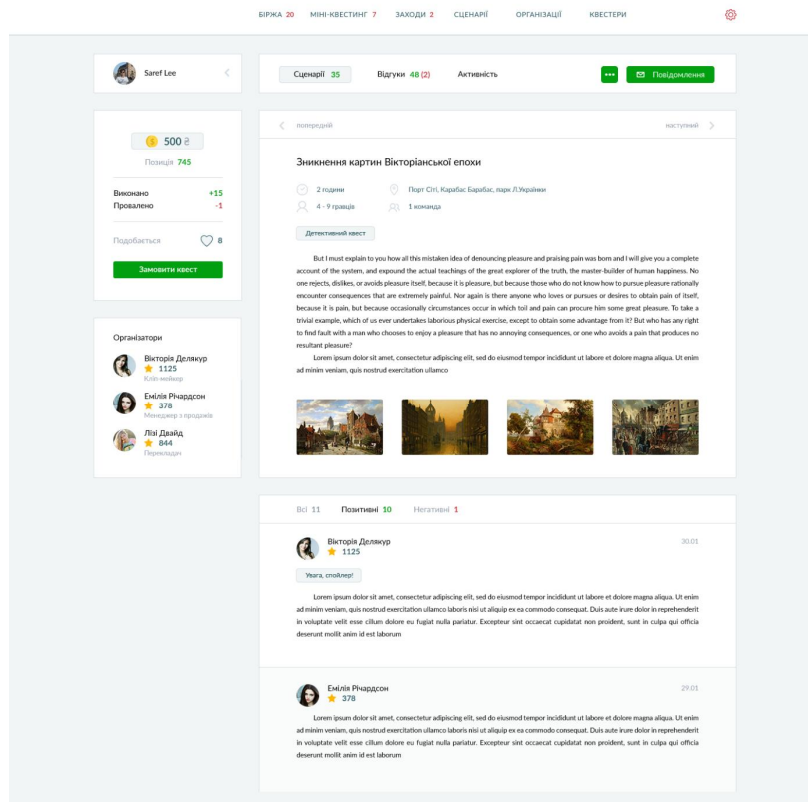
БІРЖА 20 МІНІ-КВЕСТИНГ 7 ЗАХОДИ 2 СЦЕНАРІЇ ОРГАНІЗАЦІЇ КВЕСТЕРИ

Saref Lee

Сценарії 35 Відгуки 48 (2) Активність

••• Повідомлення

500 ₴

Позиція 745

Виконано +15
Провалено -1

Подобається 8

Замовити квест

Організатори

Вікторія Делякур
1125
Кліп-мейкер

Емілія Річардсон
378
Менеджер з продажів

Лізі Двайд
844
Перекладач

попередній

наступний

Зникнення картин Вікторіанської епохи

2 години
Порт Сіті, Карабас Барабас, парк Л.Українки
4 - 9 гравців
1 команда

Детективний квест

But I must explain to you how all this mistaken idea of denouncing pleasure and praising pain was born and I will give you a complete account of the system, and expound the actual teachings of the great explorer of the truth, the master-builder of human happiness. No one rejects, dislikes, or avoids pleasure itself, because it is pleasure, but because those who do not know how to pursue pleasure rationally encounter consequences that are extremely painful. Nor again is there anyone who loves or pursues or desires to obtain pain of itself, because it is pain, but because occasionally circumstances occur in which toil and pain can procure him some great pleasure. To take a trivial example, which of us ever undertakes laborious physical exercise, except to obtain some advantage from it? But who has any right to find fault with a man who chooses to enjoy a pleasure that has no annoying consequences, or one who avoids a pain that produces no resultant pleasure?

Lorem ipsum dolor sit amet, consectetur adipiscing elit, sed do eiusmod tempor incididunt ut labore et dolore magna aliqua. Ut enim ad minim veniam, quis nostrud exercitation ullamco

Всі 11 Позитивні 10 Негативні 1

Вікторія Делякур
1125
30.01

Увага, спойлер!

Lorem ipsum dolor sit amet, consectetur adipiscing elit, sed do eiusmod tempor incididunt ut labore et dolore magna aliqua. Ut enim ad minim veniam, quis nostrud exercitation ullamco laboris nisi ut aliquip ex ea commodo consequat. Duis aute irure dolor in reprehenderit in voluptate velit esse cillum dolore eu fugiat nulla pariatur. Excepteur sint occaecat cupidatat non proident, sunt in culpa qui officia deserunt mollit anim id est laborum

Емілія Річардсон
378
29.01

Lorem ipsum dolor sit amet, consectetur adipiscing elit, sed do eiusmod tempor incididunt ut labore et dolore magna aliqua. Ut enim ad minim veniam, quis nostrud exercitation ullamco laboris nisi ut aliquip ex ea commodo consequat. Duis aute irure dolor in reprehenderit in voluptate velit esse cillum dolore eu fugiat nulla pariatur. Excepteur sint occaecat cupidatat non proident, sunt in culpa qui officia deserunt mollit anim id est laborum